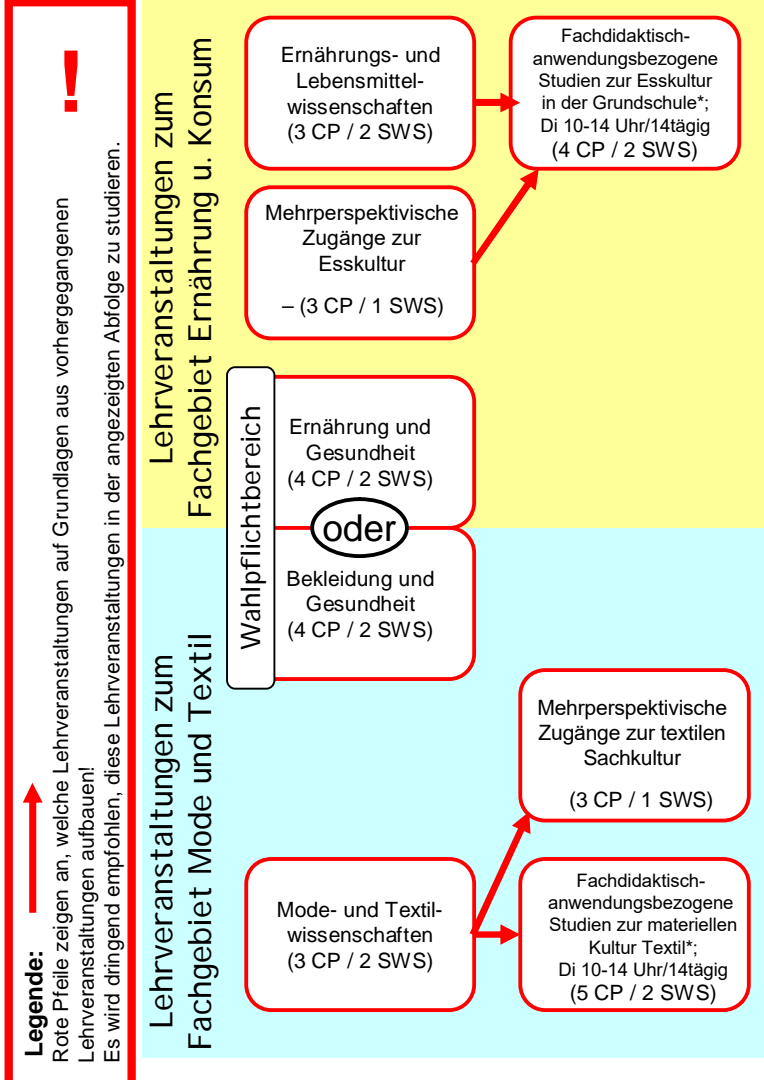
!

Legende:
Rote Pfeile zeigen an, welche Lehrveranstaltungen auf Grundlagen aus vorhergegangenen Lehrveranstaltungen aufbauen!
Es wird dringend empfohlen, diese Lehrveranstaltungen in der angezeigten Abfolge zu studieren.

Lehrveranstaltungen zum Fachgebiet Ernährung u. Konsum

Ernährungs- und Lebensmittelwissenschaften (3 CP / 2 SWS)

Fachdidaktisch-anwendungsbezogene Studien zur Esskultur in der Grundschule*; Di 10-14 Uhr/14tägig (4 CP / 2 SWS)

Mehrperspektivische Zugänge zur Esskultur

– (3 CP / 1 SWS)

Wahlpflichtbereich

Ernährung und Gesundheit (4 CP / 2 SWS)

oder

Bekleidung und Gesundheit (4 CP / 2 SWS)

Lehrveranstaltungen zum Fachgebiet Mode und Textil

Mehrperspektivische Zugänge zur textilen Sachkultur

(3 CP / 1 SWS)

Mode- und Textilwissenschaften (3 CP / 2 SWS)

Fachdidaktisch-anwendungsbezogene Studien zur materiellen Kultur Textil*; Di 10-14 Uhr/14tägig (5 CP / 2 SWS)